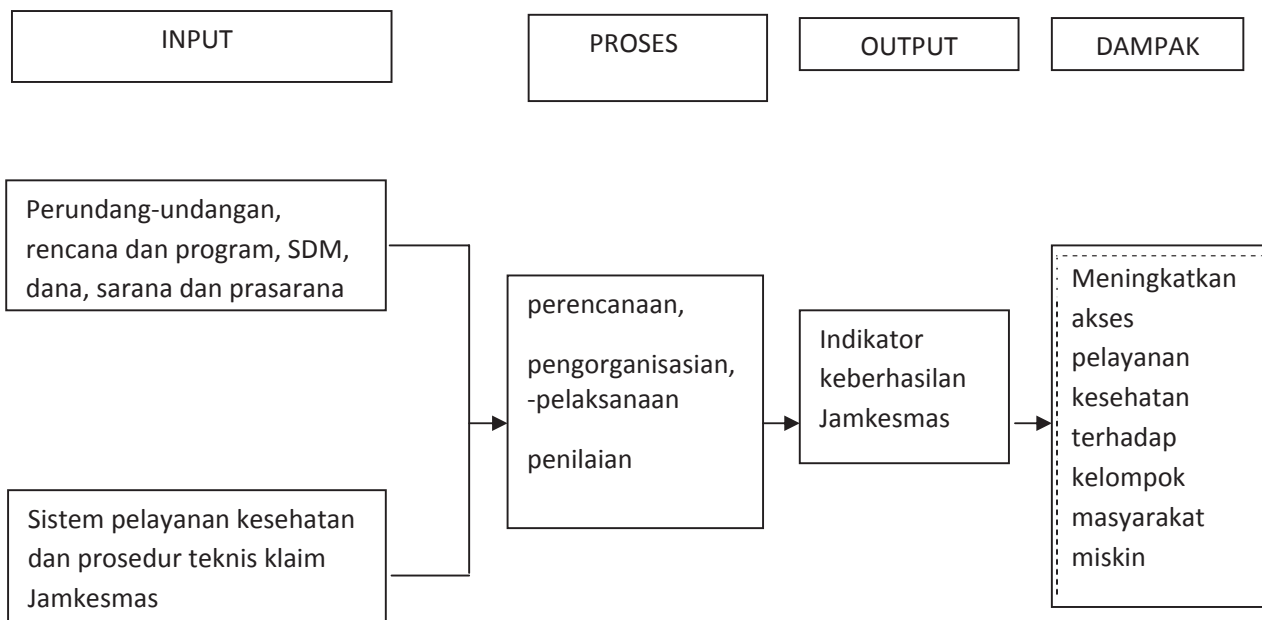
INPUT

PROSES

OUTPUT

DAMPAK

Perundang-undangan, rencana dan program, SDM, dana, sarana dan prasarana

Sistem pelayanan kesehatan dan prosedur teknis klaim Jamkesmas

perencanaan,

pengorganisasian, -pelaksanaan

penilaian

Indikator keberhasilan Jamkesmas

Meningkatkan akses pelayanan kesehatan terhadap kelompok masyarakat miskin